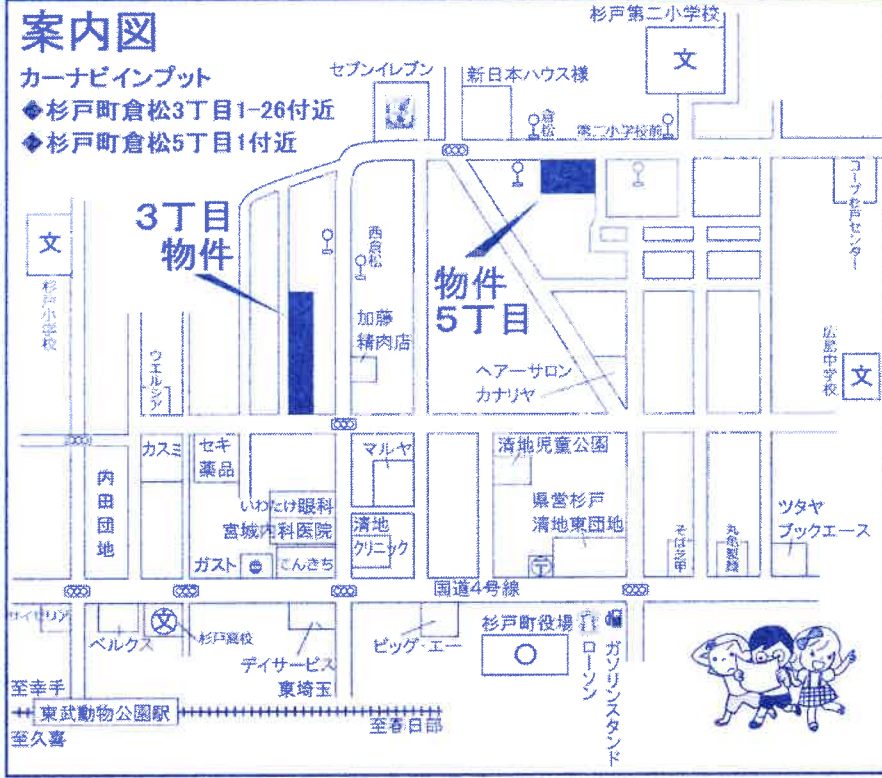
案内図

カーナビインプット
◆杉戸町倉松3丁目1-26付近
◆杉戸町倉松5丁目1付近

杉戸第二小学校
文
セブンイレブン
新日本ハウス様
倉松
第二小学校前
3丁目
物件
西倉松
加藤
精肉店
物件
5丁目
文
杉戸小学校
ウエルシア
コープ杉戸センター
ヘアーサロン
カナリヤ
広島中学校
文
カスミ
セキ
薬品
マルヤ
清地児童公園
内田団地
いわたけ眼科
宮城内科医院
県営杉戸
清地東団地
清地
クリニック
そば茶屋
丸亀製麺
ツタヤ
ブックエース
ガスト
とんきち
国道4号線
サイゼリア
ベルクス
文
杉戸高校
デイサービス
東埼玉
ビッグ・エー
杉戸町役場
ローソン
ガソリンスタンド
至幸手
東武動物公園駅
至春日部
至久喜